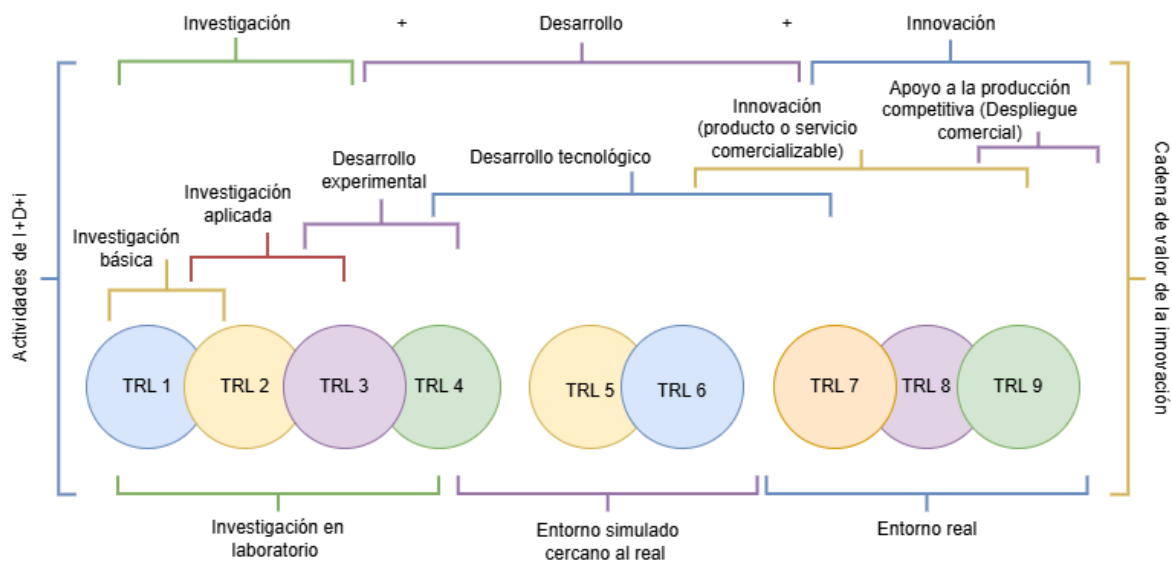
Investigación + Desarrollo + Innovación

Actividades de I+D+i

Apoyo a la producción competitiva (Despliegue comercial)

Innovación (producto o servicio comercializable)

Desarrollo tecnológico

Desarrollo experimental

Investigación aplicada

Investigación básica

TRL 1
TRL 2
TRL 3
TRL 4
TRL 5
TRL 6
TRL 7
TRL 8
TRL 9

Cadena de valor de la innovación

Investigación en laboratorio

Entorno simulado cercano al real

Entorno real